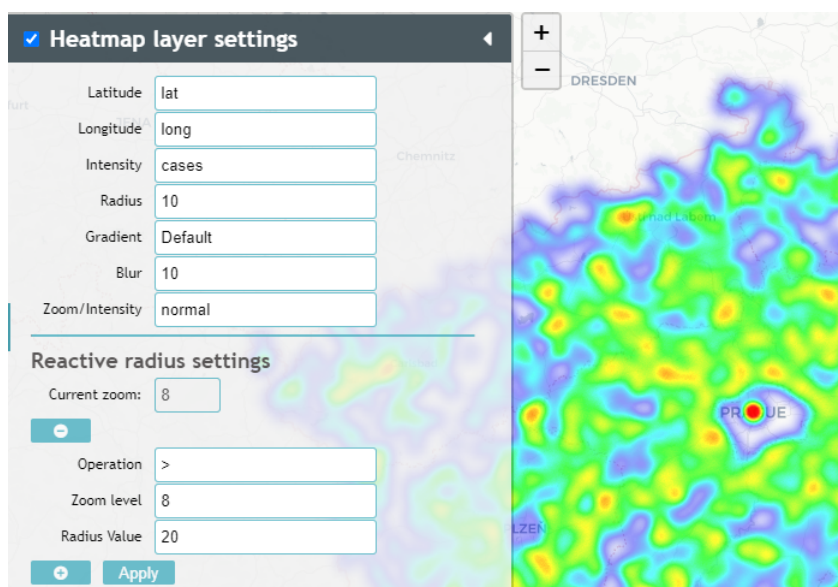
Heatmap layer settings

Latitude lat
Longitude long
Intensity cases
Radius 10
Gradient Default
Blur 10
Zoom/Intensity normal

Reactive radius settings

Current zoom: 8

Operation >
Zoom level 8
Radius Value 20

Apply

+
−
DRESDEN
Chemnitz
Ústí nad Labem
PRAGUE
PLZEN
furt